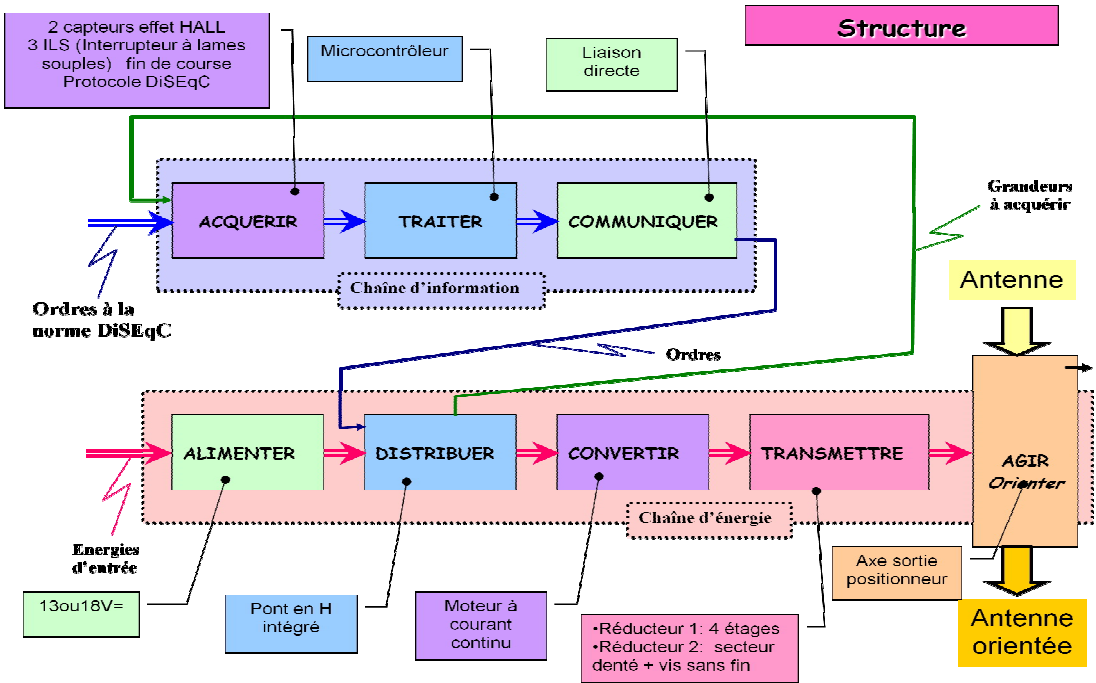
Structure

2 capteurs effet HALL
3 ILS (Interrupteur à lames souples) fin de course
Protocole DiSEqC

Microcontrôleur

Liaison directe

ACQUERIR

TRAITER

COMMUNIQUER

Chaîne d'information

Grandeurs à acquérir

Ordres à la norme DiSEqC

Ordres

Antenne

ALIMENTER

DISTRIBUER

CONVERTIR

TRANSMETTRE

AGIR
Orienter

Chaîne d'énergie

Energies d'entrée

Axe sortie positionneur

13ou18V=

Pont en H intégré

Moteur à courant continu

•Réducteur 1: 4 étages
•Réducteur 2: secteur denté + vis sans fin

Antenne orientée